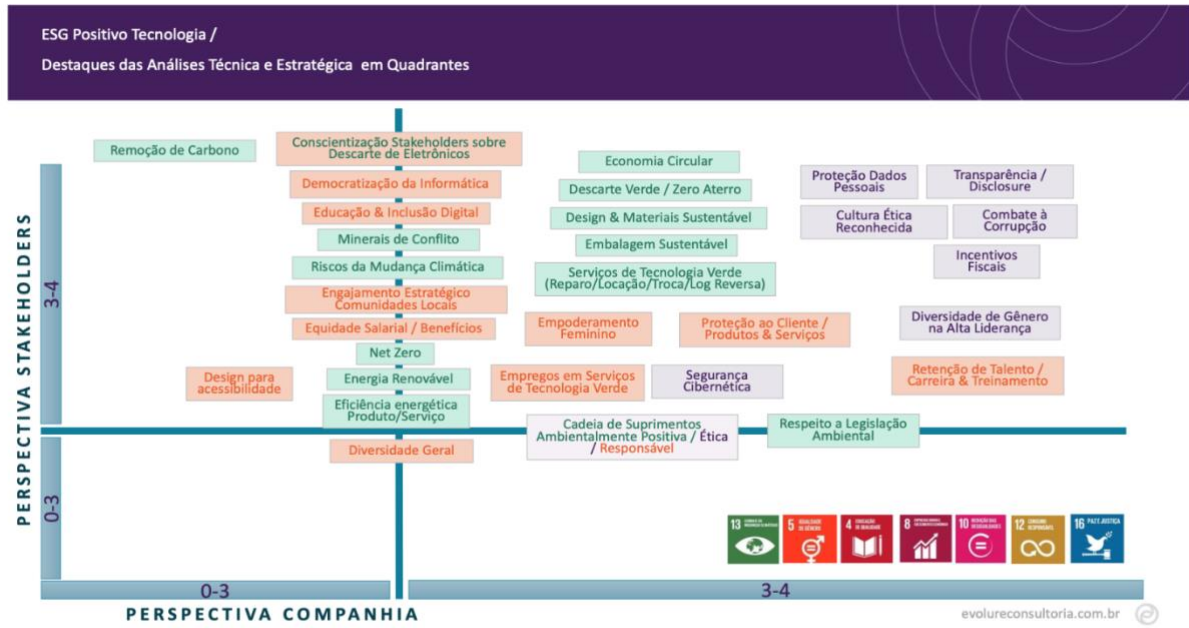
ESG Positivo Tecnologia /

Destaques das Análises Técnica e Estratégica em Quadrantes

Remoção de Carbono

Conscientização Stakeholders sobre Descarte de Eletrônicos

Democratização da Informática

Educação & Inclusão Digital

Minerais de Conflito

Riscos da Mudança Climática

Engajamento Estratégico Comunidades Locais

Equidade Salarial / Benefícios

Net Zero

Energia Renovável

Eficiência energética Produto/Serviço

Design para acessibilidade

Diversidade Geral

Economia Circular

Descarte Verde / Zero Aterro

Design & Materiais Sustentável

Embalagem Sustentável

Serviços de Tecnologia Verde (Reparo/Locação/Troca/Log Reversa)

Empoderamento Feminino

Proteção ao Cliente / Produtos & Serviços

Empregos em Serviços de Tecnologia Verde

Segurança Cibernética

Cadeia de Suprimentos Ambientalmente Positiva / Ética / Responsável

Respeito a Legislação Ambiental

Proteção Dados Pessoais

Transparência / Disclosure

Cultura Ética Reconhecida

Combate à Corrupção

Incentivos Fiscais

Diversidade de Gênero na Alta Liderança

Retenção de Talento / Carreira & Treinamento

PERSPECTIVA STAKEHOLDERS

3-4

0-3

0-3

3-4

PERSPECTIVA COMPANHIA

13

5

4

8

10

12

16 PAZ, JUSTIÇA

evolureconsultoria.com.br